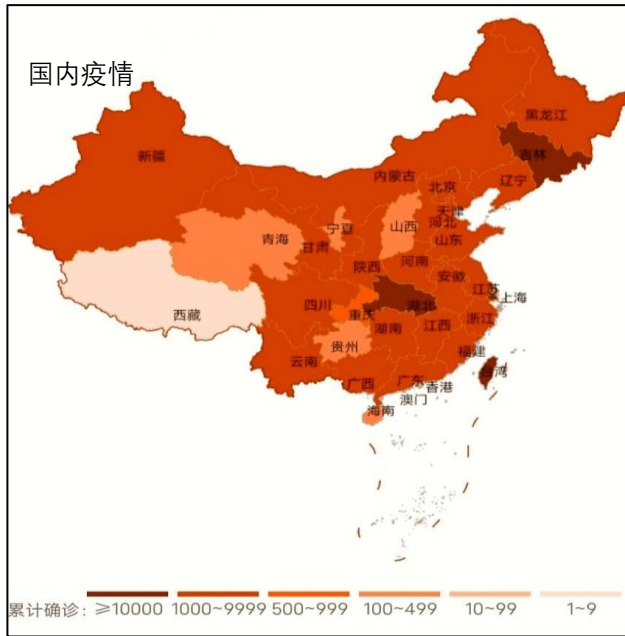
国内疫情

黑龙江
吉林
新疆
内蒙古
北京
辽宁
天津
宁夏
山西
河北
青海
甘肃
山东
陕西
河南
安徽
江苏
上海
湖北
四川
重庆
西藏
浙江
湖南
江西
贵州
福建
云南
台湾
广西
广东
香港
澳门
海南

累计确诊：≥10000 1000~9999 500~999 100~499 10~99 1~9